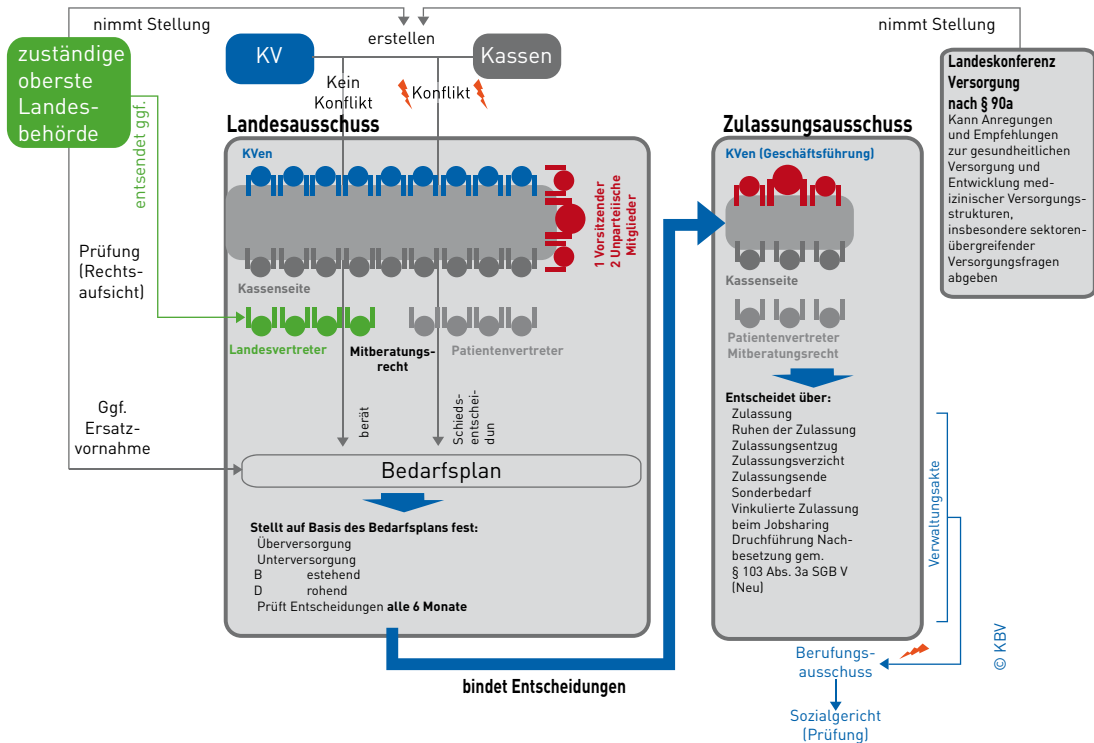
nimmt Stellung

erstellen

nimmt Stellung

zuständige oberste Landesbehörde

KV

Kassen

Kein Konflikt

Konflikt

Landeskonferenz Versorgung nach § 90a
Kann Anregungen und Empfehlungen zur gesundheitlichen Versorgung und Entwicklung medizinischer Versorgungsstrukturen, insbesondere sektorenübergreifender Versorgungsfragen abgeben

Landesausschuss

KVen

1 Vorsitzender
2 Unparteiische Mitglieder

Kassenseite

entsendet ggf.

Prüfung (Rechtsaufsicht)

Landesvertreter

Mitberatungsrecht

Patientenvertreter

berät

Schiedsentscheidun

Ggf. Ersatzvornahme

Bedarfsplan

Stellt auf Basis des Bedarfsplans fest:
Überversorgung
Unterversorgung
B estehend
D rohend
Prüft Entscheidungen alle 6 Monate

bindet Entscheidungen

Zulassungsausschuss

KVen (Geschäftsführung)

Kassenseite

Patientenvertreter
Mitberatungsrecht

Entscheidet über:
Zulassung
Ruhen der Zulassung
Zulassungsentzug
Zulassungsverzicht
Zulassungsende
Sonderbedarf
Vinkulierte Zulassung beim Jobsharing
Druchführung Nachbesetzung gem. § 103 Abs. 3a SGB V (Neu)

Verwaltungsakte

Berufungsausschuss

Sozialgericht (Prüfung)

© KBV